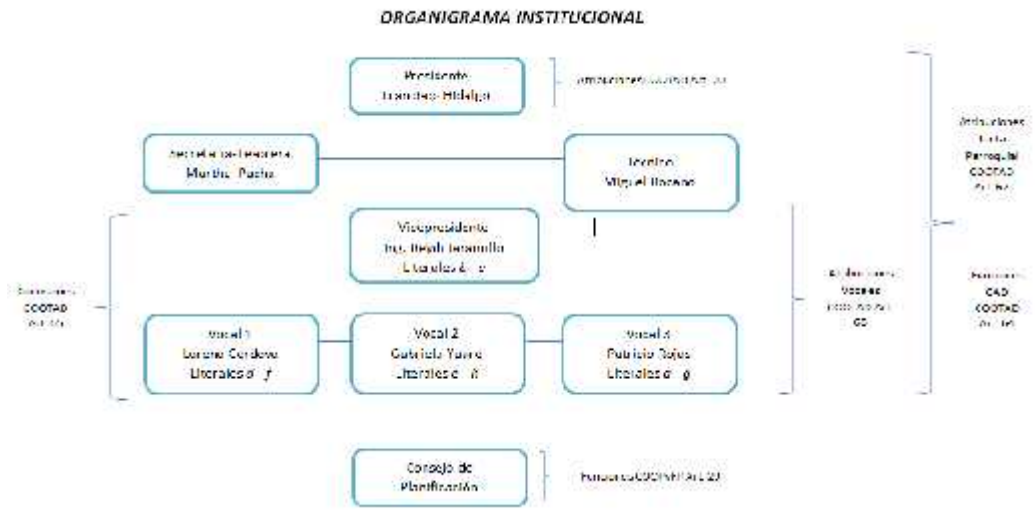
ORGANIGRAMA INSTITUCIONAL

Presidente
Lourdes Hidalgo

Atribuciones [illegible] Art. 70

Secretaria-Tesorera
Martha Pucha

Técnico
Miguel Bocarw

Atribuciones
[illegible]
Parroquial
COOTAD
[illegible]

Vicepresidente
Ing. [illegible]
Literales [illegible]

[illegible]
COOTAD
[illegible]

Atribuciones
Vocales
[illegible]
GD

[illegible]
GAD
COOTAD
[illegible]

Vocal 1
Lorena Cordova
Literales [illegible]

Vocal 2
Gabriela Yuare
Literales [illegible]

Vocal 3
Patricio Rojas
Literales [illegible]

Consejo de
Planificación

Funciones COOPYFP Art. 29